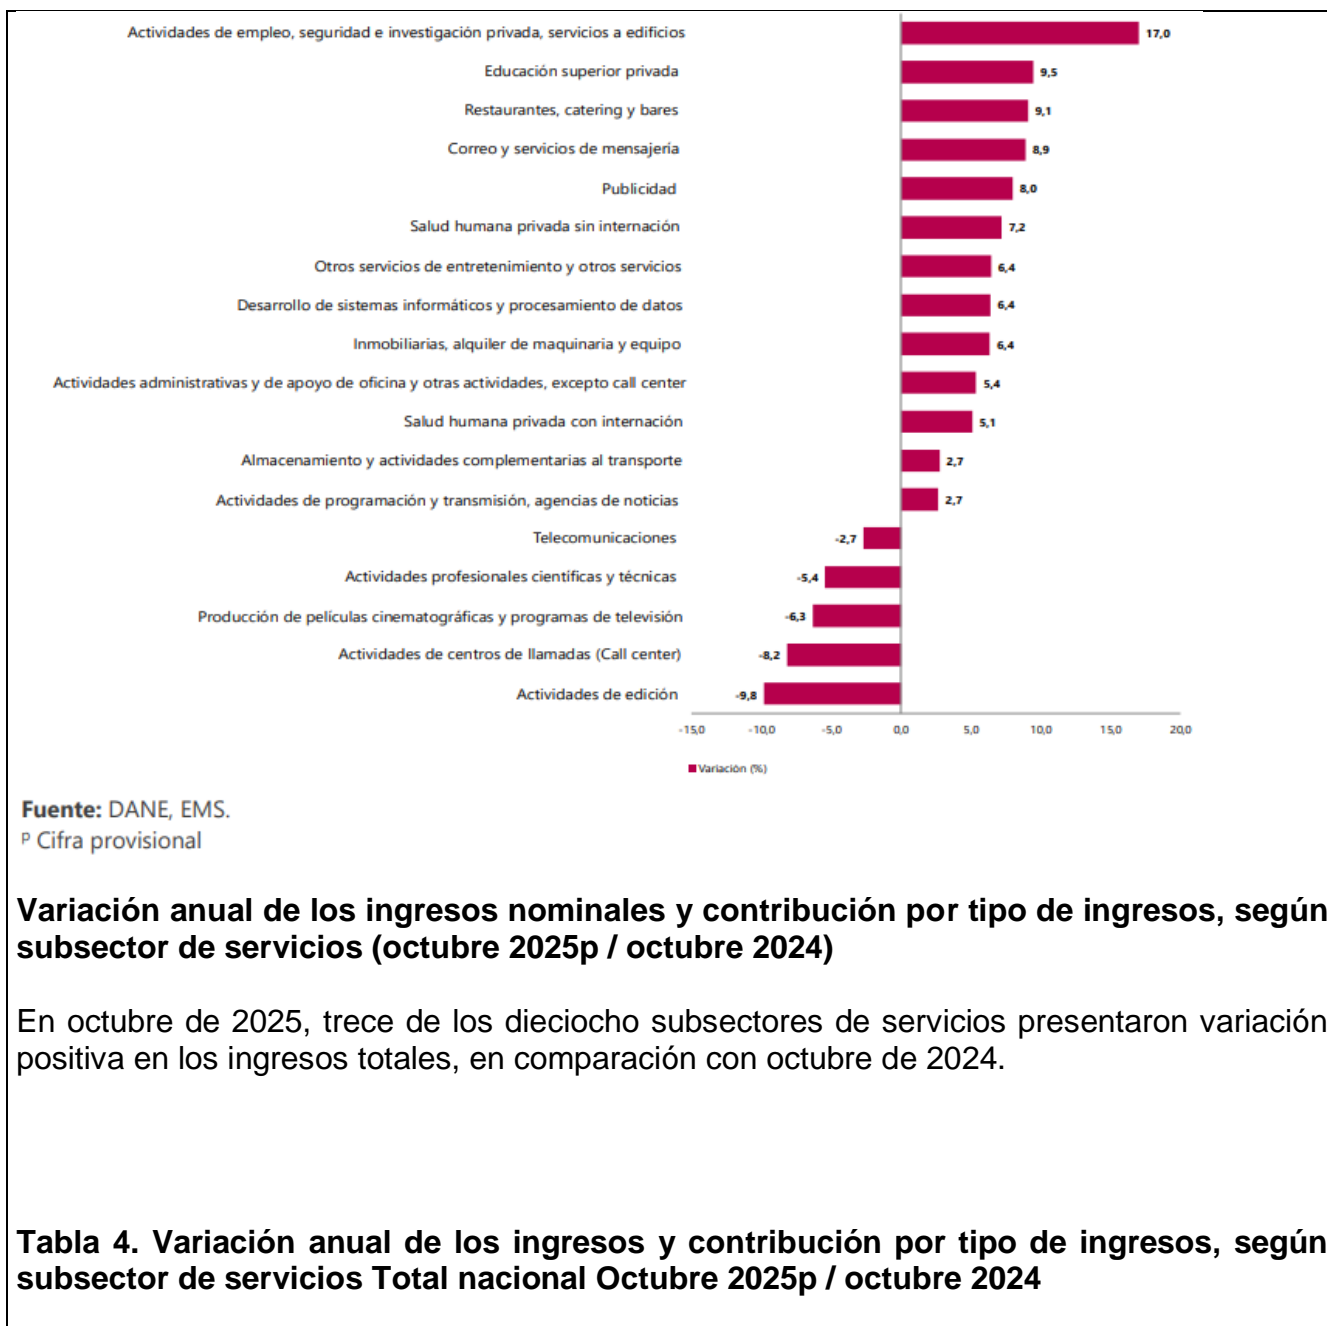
Actividades de empleo, seguridad e investigación privada, servicios a edificios 17,0
Educación superior privada 9,5
Restaurantes, catering y bares 9,1
Correo y servicios de mensajería 8,9
Publicidad 8,0
Salud humana privada sin internación 7,2
Otros servicios de entretenimiento y otros servicios 6,4
Desarrollo de sistemas informáticos y procesamiento de datos 6,4
Inmobiliarias, alquiler de maquinaria y equipo 6,4
Actividades administrativas y de apoyo de oficina y otras actividades, excepto call center 5,4
Salud humana privada con internación 5,1
Almacenamiento y actividades complementarias al transporte 2,7
Actividades de programación y transmisión, agencias de noticias 2,7
Telecomunicaciones -2,7
Actividades profesionales científicas y técnicas -5,4
Producción de películas cinematográficas y programas de televisión -6,3
Actividades de centros de llamadas (Call center) -8,2
Actividades de edición -9,8

-15,0 -10,0 -5,0 0,0 5,0 10,0 15,0 20,0

Variación (%)

**Fuente:** DANE, EMS.
ᴾ Cifra provisional

**Variación anual de los ingresos nominales y contribución por tipo de ingresos, según subsector de servicios (octubre 2025p / octubre 2024)**

En octubre de 2025, trece de los dieciocho subsectores de servicios presentaron variación positiva en los ingresos totales, en comparación con octubre de 2024.

**Tabla 4. Variación anual de los ingresos y contribución por tipo de ingresos, según subsector de servicios Total nacional Octubre 2025p / octubre 2024**